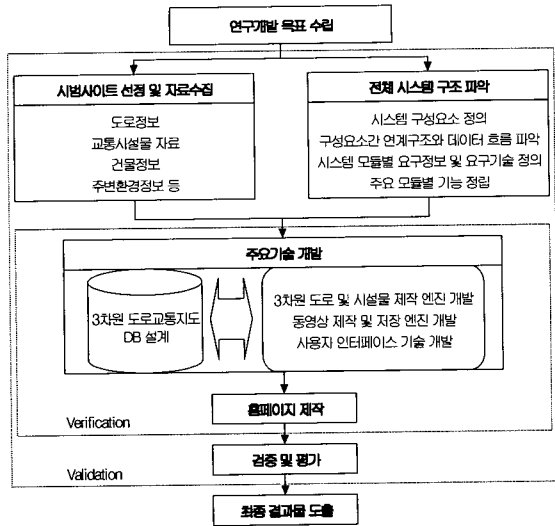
연구개발 목표 수립

시범사이트 선정 및 자료수집

도로정보
교통시설물 자료
건물정보
주변환경정보 등

전체 시스템 구조 파악

시스템 구성요소 정의
구성요소간 연계구조와 데이터 흐름 파악
시스템 모듈별 요구정보 및 요구기술 정의
주요 모듈별 기능 정립

주요기술 개발

3차원 도로교통지도 DB 설계

3차원 도로 및 시설물 제작 엔진 개발
동영상 제작 및 저장 엔진 개발
사용자 인터페이스 기술 개발

홈페이지 제작

Verification

Validation

검증 및 평가

최종 결과물 도출